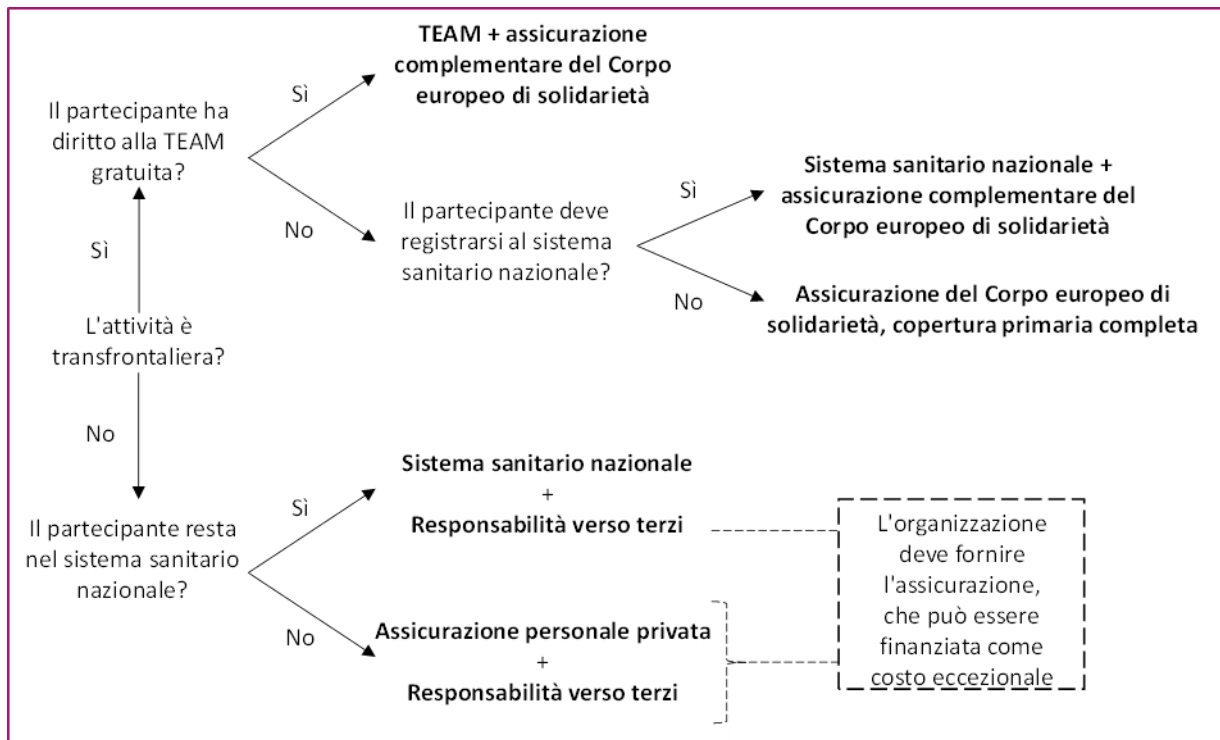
L'attività è transfrontaliera?

Sì

Il partecipante ha diritto alla TEAM gratuita?

Sì

**TEAM + assicurazione complementare del Corpo europeo di solidarietà**

No

Il partecipante deve registrarsi al sistema sanitario nazionale?

Sì

**Sistema sanitario nazionale + assicurazione complementare del Corpo europeo di solidarietà**

No

**Assicurazione del Corpo europeo di solidarietà, copertura primaria completa**

No

Il partecipante resta nel sistema sanitario nazionale?

Sì

**Sistema sanitario nazionale**
+
**Responsabilità verso terzi**

No

**Assicurazione personale privata**
+
**Responsabilità verso terzi**

L'organizzazione deve fornire l'assicurazione, che può essere finanziata come costo eccezionale